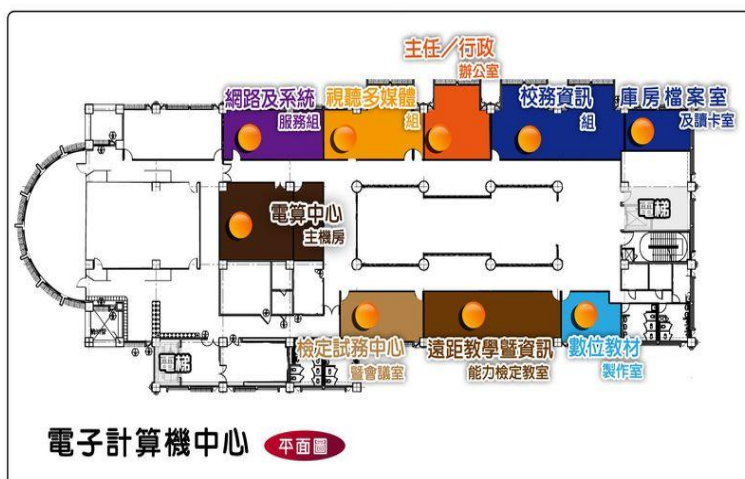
主任／行政
辦公室

網路及系統
服務組

視聽多媒體
組

校務資訊
組

庫房檔案室
及讀卡室

電梯

電算中心
主機房

檢定試務中心
暨會議室

遠距教學暨資訊
能力檢定教室

數位教材
製作室

電梯

電子計算機中心

平面圖